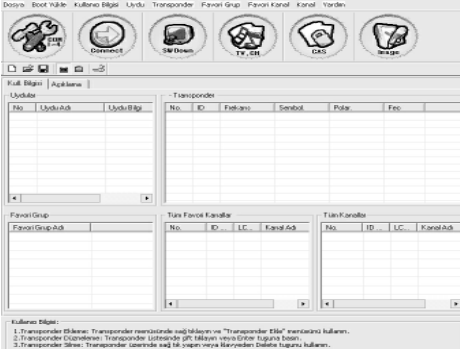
Dosya Boot Yükle Kullanıcı Bilgisi Uydu Transponder Favori Grup Favori Kanal Kanal Yardım

COM (1-4) Connect SW Down TV, CH CAS Image

Kull. Bilgisi Açıklama

Uydular

| No. | Uydu Adı | Uydu Bilgi |
|---|---|---|

Transponder

| No. | ID | Frekans | Sembol. | Polar. | Fec |
|---|---|---|---|---|---|

Favori Grup

| Favori Grup Adı |
|---|

Tüm Favori Kanallar

| No. | ID ... | LC... | Kanal Adı |
|---|---|---|---|

Tüm Kanallar

| No. | ID ... | LC... | Kanal Adı |
|---|---|---|---|

Kullanıcı Bilgisi:
1.Transponder Ekleme: Transponder menüsünde sağ tıklayın ve "Transponder Ekle" menüsünü kullanın.
2.Transponder Düzenleme: Transponder Listesinde çift tıklayın veya Enter tuşuna basın.
3.Transponder Silme: Transponder üzerinde sağ tık yapın veya klavyeden Delete tuşunu kullanın.